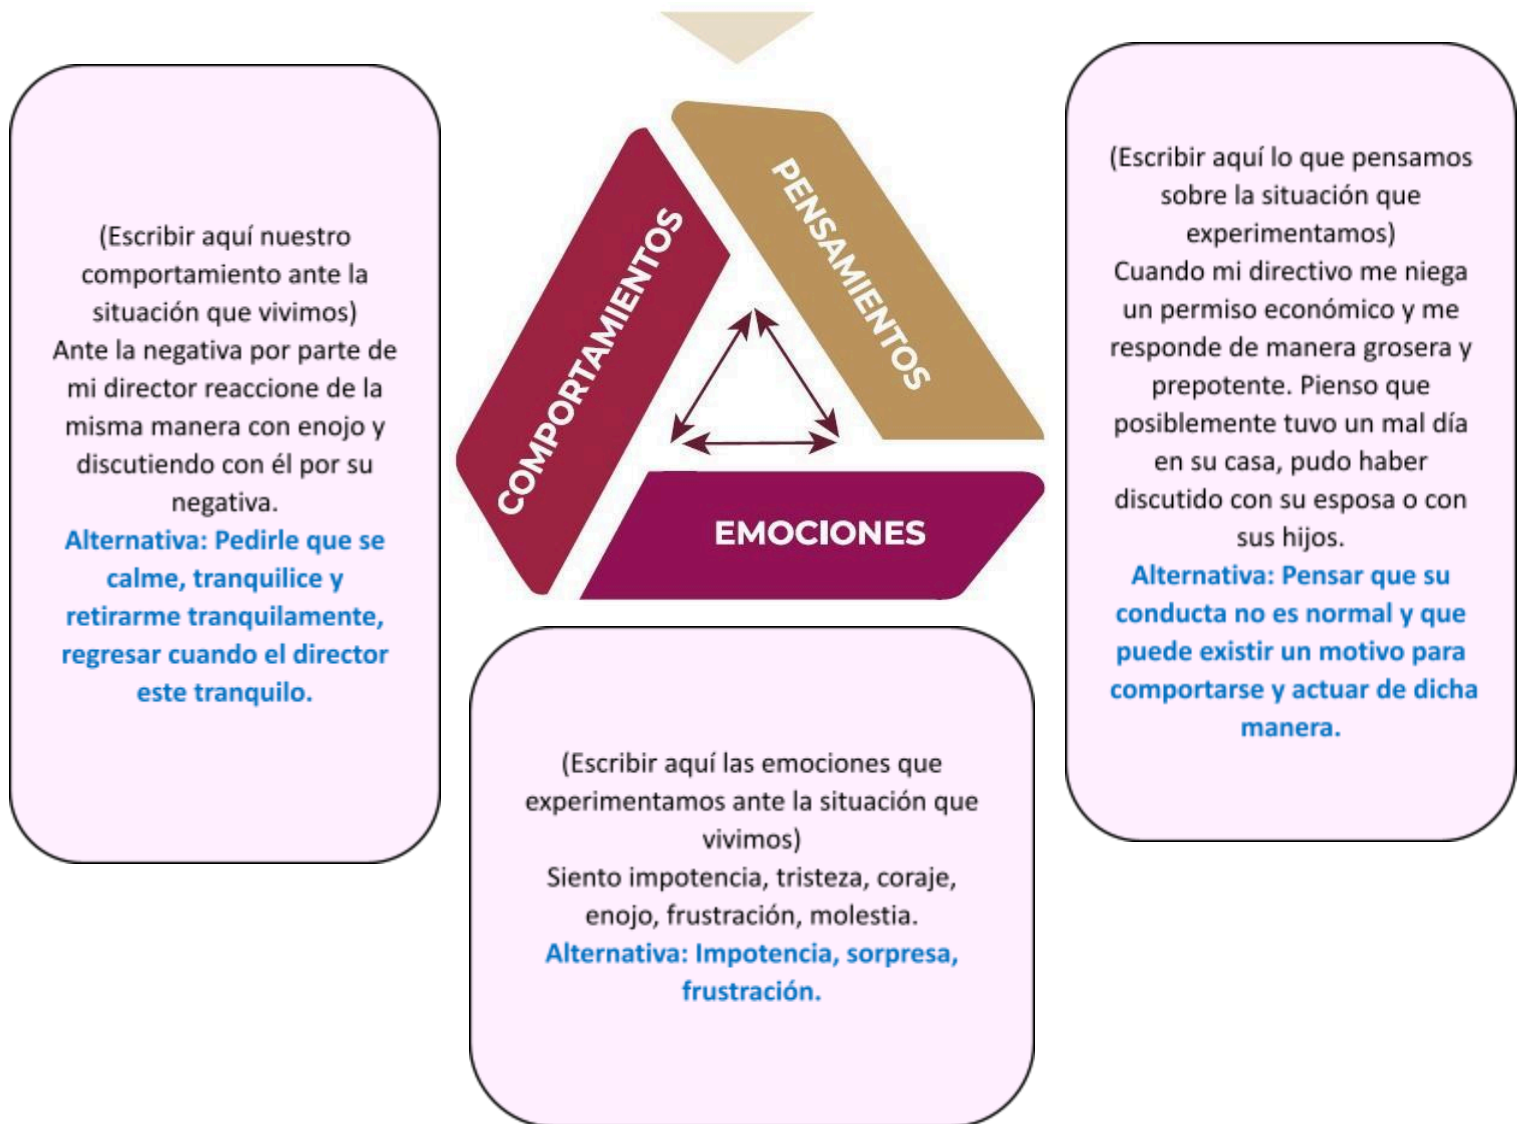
(Escribir aquí nuestro comportamiento ante la situación que vivimos)
Ante la negativa por parte de mi director reaccione de la misma manera con enojo y discutiendo con él por su negativa.
Alternativa: Pedirle que se calme, tranquilice y retirarme tranquilamente, regresar cuando el director este tranquilo.

COMPORTAMIENTOS

PENSAMIENTOS

EMOCIONES

(Escribir aquí lo que pensamos sobre la situación que experimentamos)
Cuando mi directivo me niega un permiso económico y me responde de manera grosera y prepotente. Pienso que posiblemente tuvo un mal día en su casa, pudo haber discutido con su esposa o con sus hijos.
Alternativa: Pensar que su conducta no es normal y que puede existir un motivo para comportarse y actuar de dicha manera.

(Escribir aquí las emociones que experimentamos ante la situación que vivimos)
Siento impotencia, tristeza, coraje, enojo, frustración, molestia.
Alternativa: Impotencia, sorpresa, frustración.